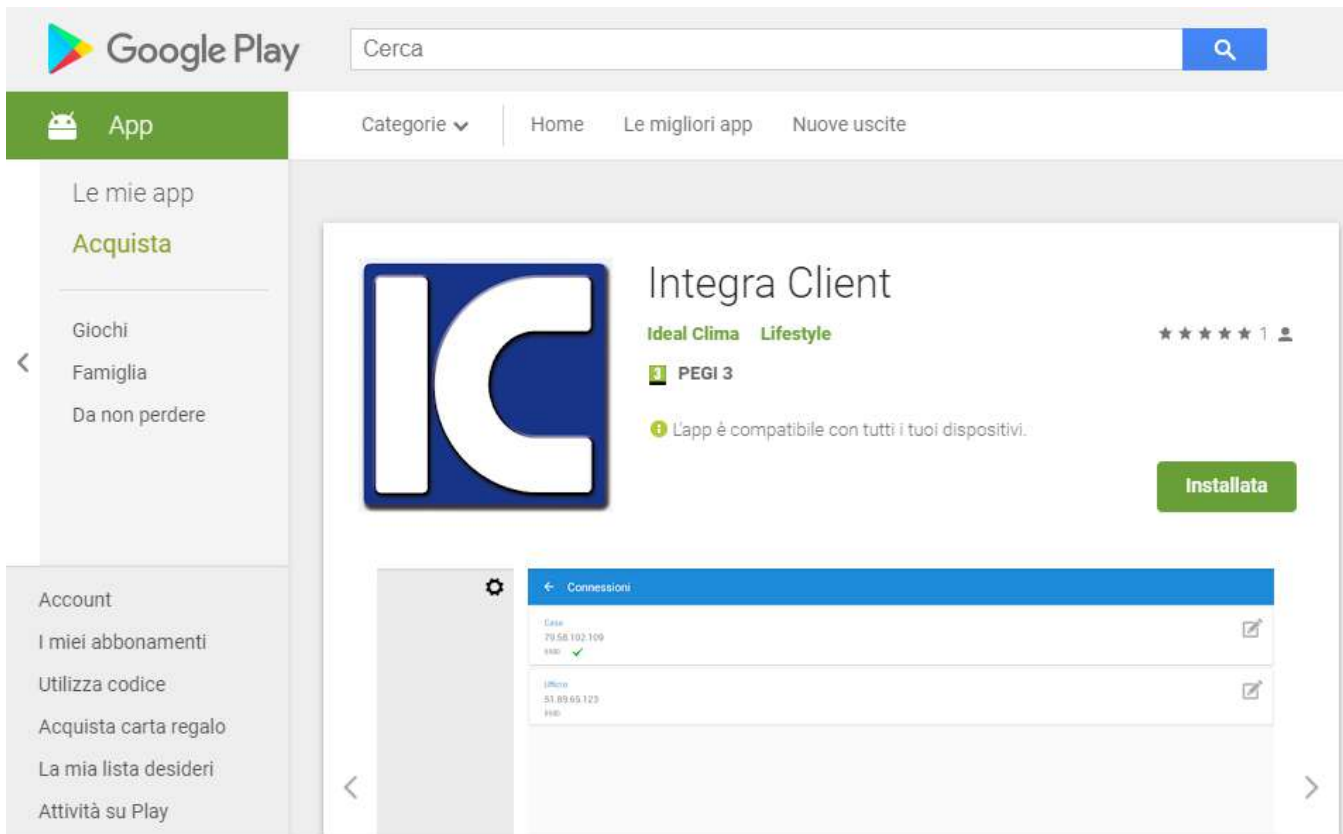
Google Play

Cerca

App

Categorie

Home

Le migliori app

Nuove uscite

Le mie app

Acquista

Giochi

Famiglia

Da non perdere

Account

I miei abbonamenti

Utilizza codice

Acquista carta regalo

La mia lista desideri

Attività su Play

IC

Integra Client

Ideal Clima Lifestyle

★★★★★ 1

3 PEGI 3

L'app è compatibile con tutti i tuoi dispositivi.

Installata

Connessioni

Casa
79.58.102.109
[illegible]

Ufficio
51.89.65.123
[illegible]